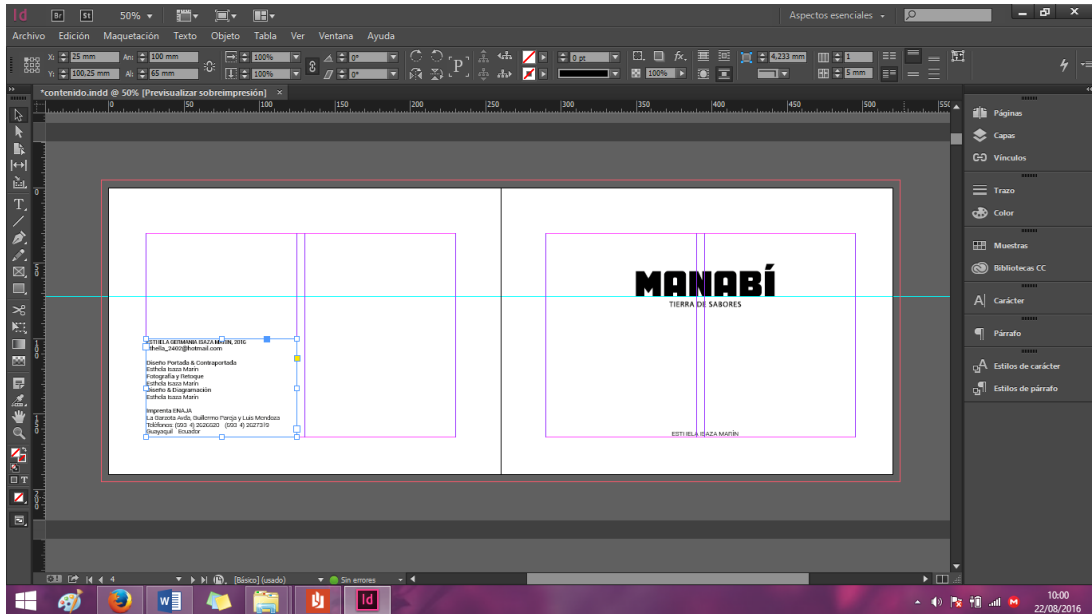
Id Br St 50%

Aspectos esenciales

Archivo Edición Maquetación Texto Objeto Tabla Ver Ventana Ayuda

X: 25 mm Y: 100,25 mm An: 100 mm Al: 65 mm 100% 100% 0° 0° 0 pt 100% 4,233 mm 1 5 mm

*contenido.indd @ 50% [Previsualizar sobreimpresión] ×

0 50 100 150 200 250 300 350 400 450 500 550

ESTHELA GERMANIA ISAZA MARÍN, 2016
_sthella_2403@hotmail.com

Diseño Portada & Contraportada
Esthela Isaza Marín
Fotografía y Retoque
Esthela Isaza Marín
Diseño & Diagramación
Esthela Isaza Marín

Imprenta ENAJA
La Garzota Avda. Guillermo Pareja y Luis Mendoza
Teléfonos: (593 4) 2626020 (593 4) 2627379
Guayaquil - Ecuador

MANABÍ
TIERRA DE SABORES

ESTHELA ISAZA MARÍN

Páginas
Capas
Vínculos
Trazo
Color
Muestras
Bibliotecas CC
Carácter
Párrafo
Estilos de carácter
Estilos de párrafo

4 [Básico] (usado) Sin errores

10:00
22/08/2016